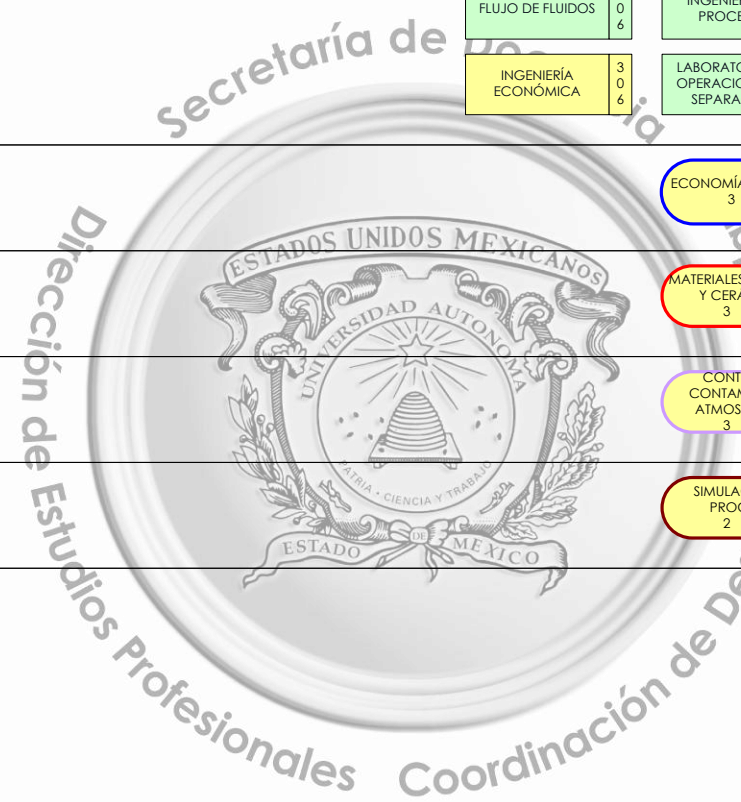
FLUJO DE FLUIDOS
0
6

INGENIE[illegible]
PROCE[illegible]

INGENIERÍA ECONÓMICA
3
0
6

LABORATO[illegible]
OPERACIO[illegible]
SEPARA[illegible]

ECONOMÍA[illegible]
3

MATERIALES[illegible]
Y CERA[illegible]
3

CONT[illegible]
CONTAM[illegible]
ATMOS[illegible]
3

SIMULA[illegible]
PROC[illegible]
2

ESTADOS UNIDOS MEXICANOS
UNIVERSIDAD AUTONOMA
PATRIA · CIENCIA Y TRABAJO
ESTADO DE MEXICO

Secretaría de Do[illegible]ia
Dirección de Estudios Profesionales
Coordinación de De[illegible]